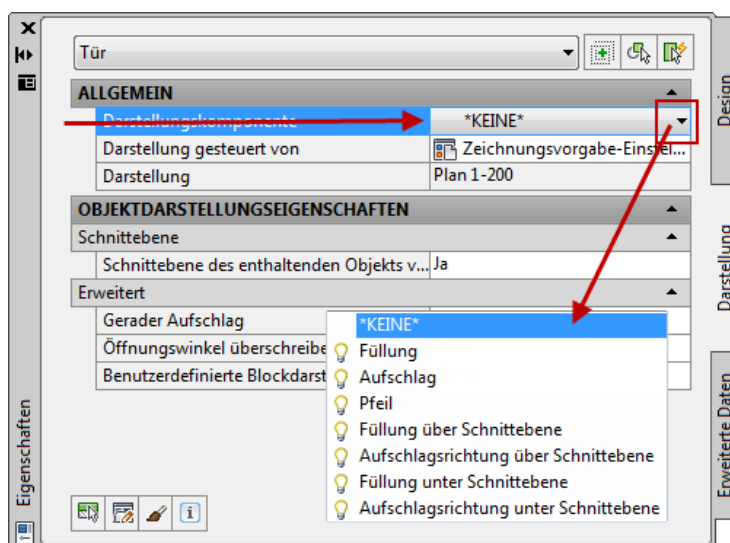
Tür

ALLGEMEIN

| | |
|---|---|
| Darstellungskomponente | *KEINE* |
| Darstellung gesteuert von | Zeichnungsvorgabe-Einstel... |
| Darstellung | Plan 1-200 |

OBJEKTDARSTELLUNGSEIGENSCHAFTEN

Schnittebene

| | |
|---|---|
| Schnittebene des enthaltenden Objekts v... | Ja |

Erweitert

Gerader Aufschlag

Öffnungswinkel überschreibe

Benutzerdefinierte Blockdarst

*KEINE*
Füllung
Aufschlag
Pfeil
Füllung über Schnittebene
Aufschlagsrichtung über Schnittebene
Füllung unter Schnittebene
Aufschlagsrichtung unter Schnittebene

Eigenschaften

Design

Darstellung

Erweiterte Daten